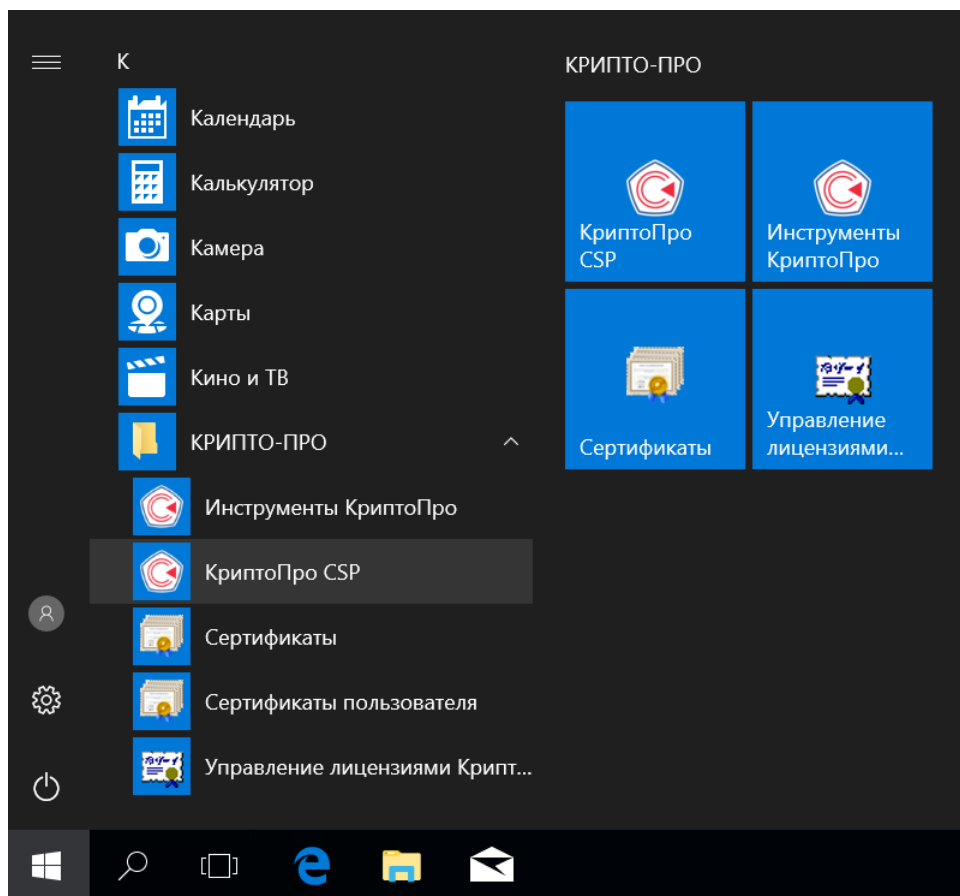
К

Календарь

Калькулятор

Камера

Карты

Кино и ТВ

КРИПТО-ПРО

Инструменты КриптоПро

КриптоПро CSP

Сертификаты

Сертификаты пользователя

Управление лицензиями Крипт...

КРИПТО-ПРО

КриптоПро CSP

Инструменты КриптоПро

Сертификаты

Управление лицензиями...